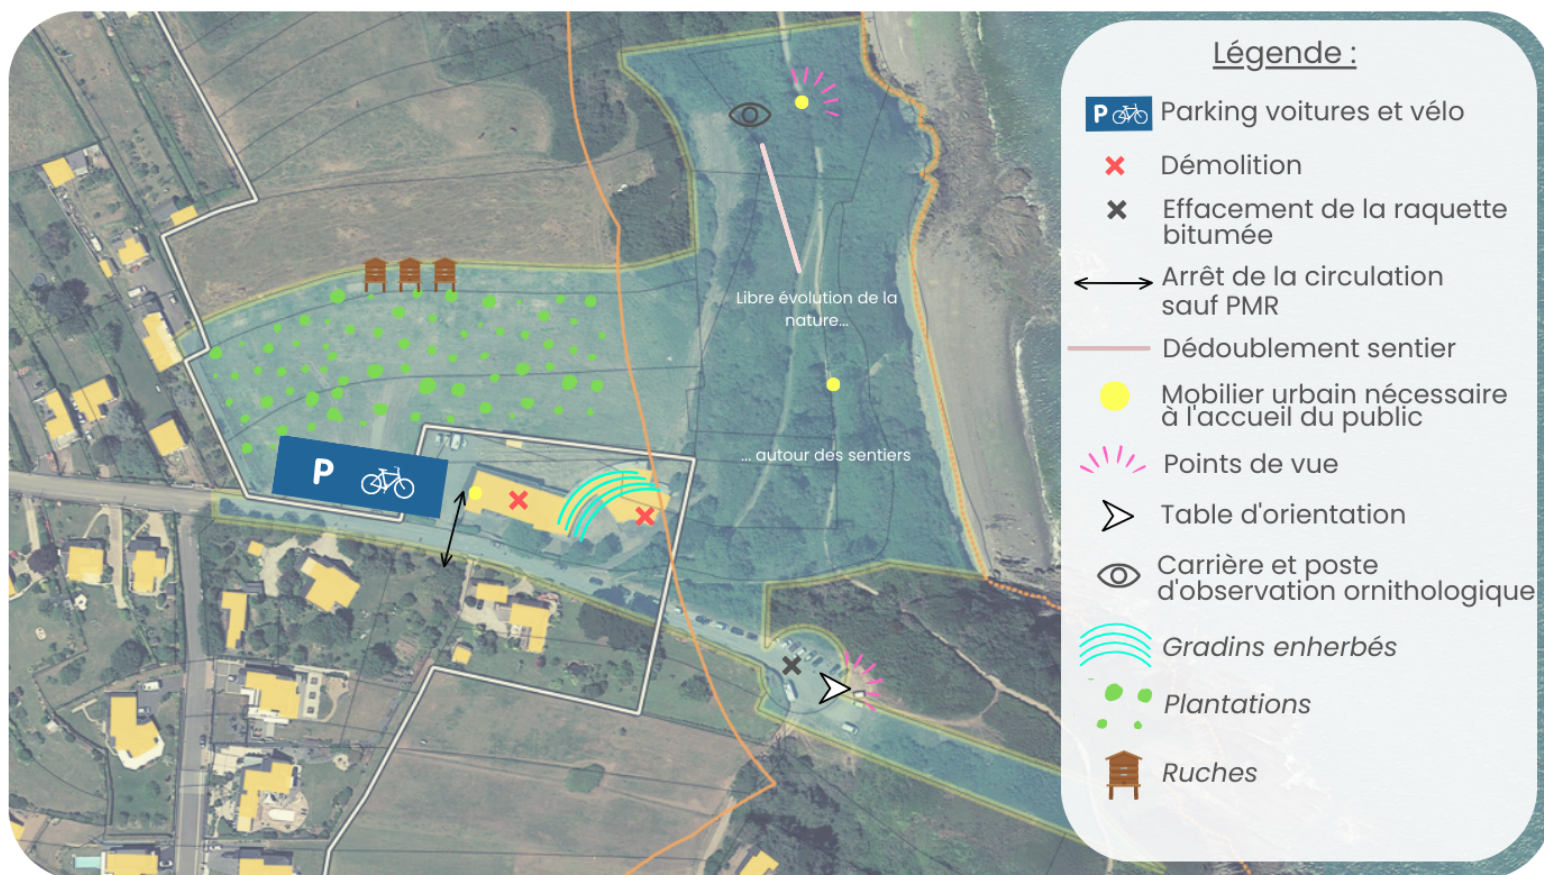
Libre évolution de la nature...

... autour des sentiers

P

Légende :

P Parking voitures et vélo

Démolition

Effacement de la raquette bitumée

Arrêt de la circulation sauf PMR

Dédoublement sentier

Mobilier urbain nécessaire à l'accueil du public

Points de vue

Table d'orientation

Carrière et poste d'observation ornithologique

Gradins enherbés

Plantations

Ruches